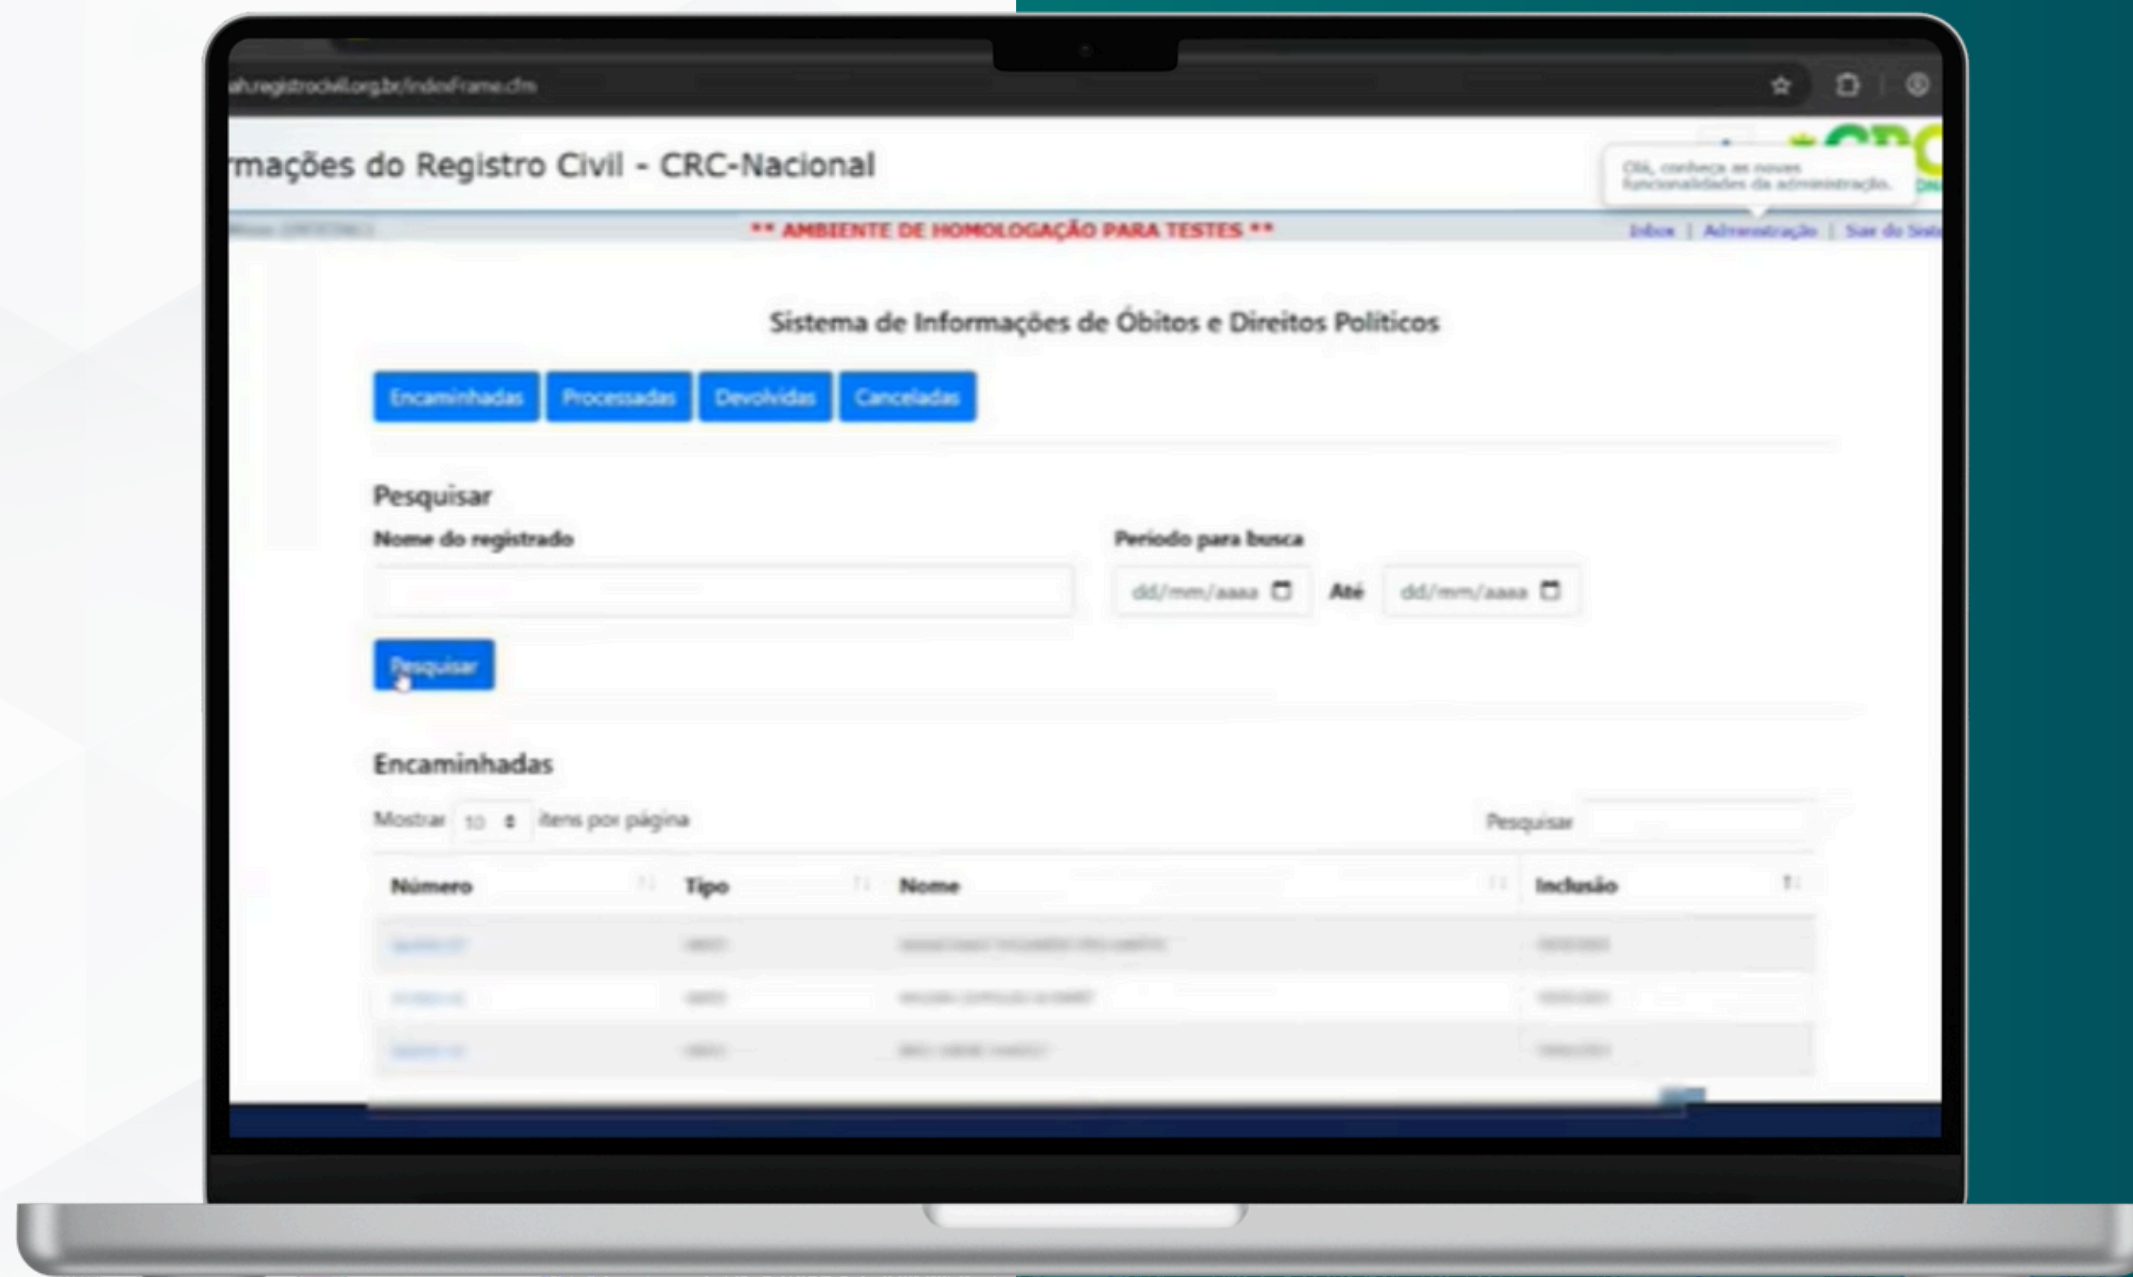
ah.registrocivil.org.br/indexFrame.cfm

rmações do Registro Civil - CRC-Nacional

Olá, conheça as novas funcionalidades da administração.

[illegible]

** AMBIENTE DE HOMOLOGAÇÃO PARA TESTES **

Inbox | Administração | Sair do Sist

Sistema de Informações de Óbitos e Direitos Políticos

Encaminhadas Processadas Devolvidas Canceladas

Pesquisar

Nome do registrado

Período para busca

dd/mm/aaaa Até dd/mm/aaaa

Pesquisar

Encaminhadas

Mostrar 10 itens por página

Pesquisar

| Número | Tipo | Nome | Inclusão |
|---|---|---|---|
| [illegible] | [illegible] | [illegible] | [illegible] |
| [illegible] | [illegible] | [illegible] | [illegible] |
| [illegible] | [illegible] | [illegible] | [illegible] |